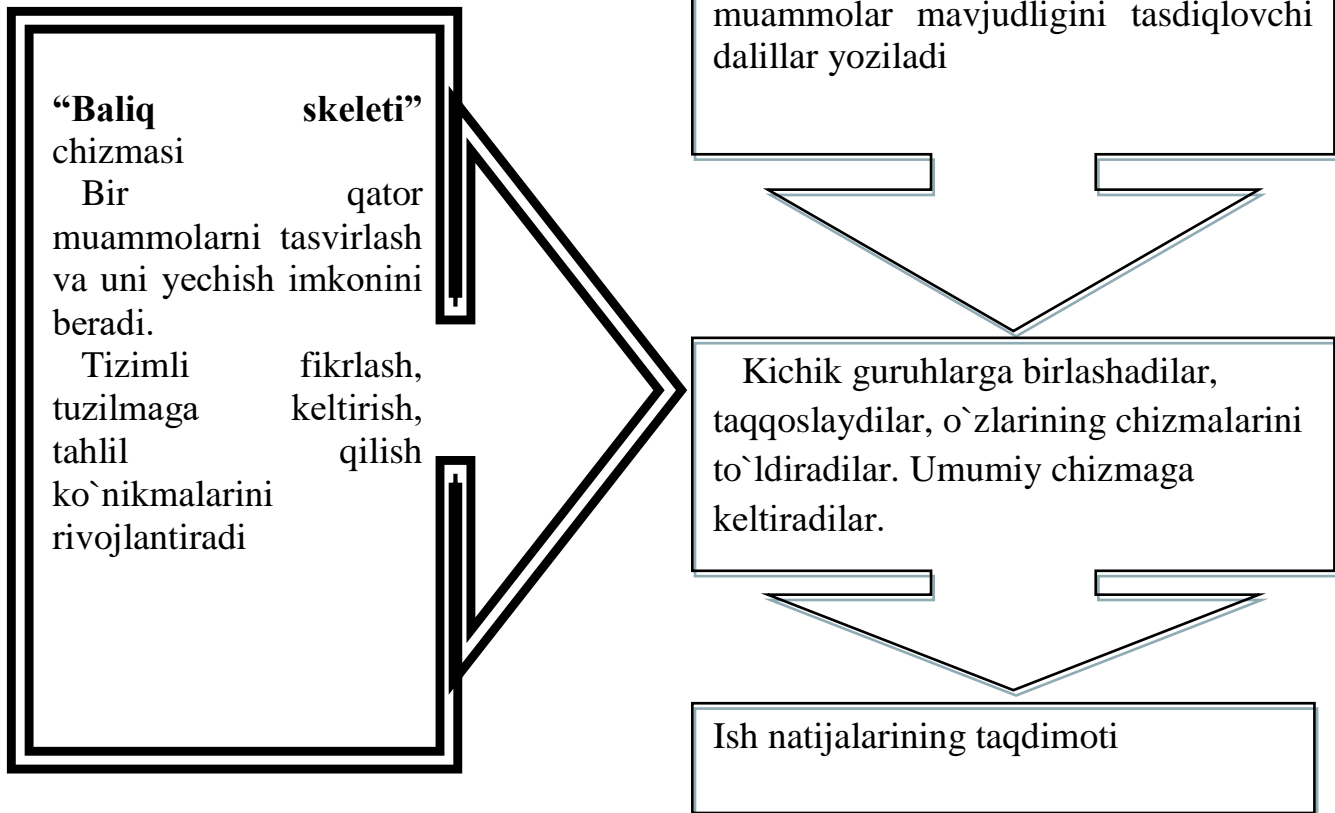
**“Baliq skeleti”** chizmasi
Bir qator muammolarni tasvirlash va uni yechish imkonini beradi.
Tizimli fikrlash, tuzilmaga keltirish, tahlil qilish ko`nikmalarini rivojlantiradi

muammolar mavjudligini tasdiqlovchi dalillar yoziladi

Kichik guruhlarga birlashadilar, taqqoslaydilar, o`zlarining chizmalarini to`ldiradilar. Umumiy chizmaga keltiradilar.

Ish natijalarining taqdimoti